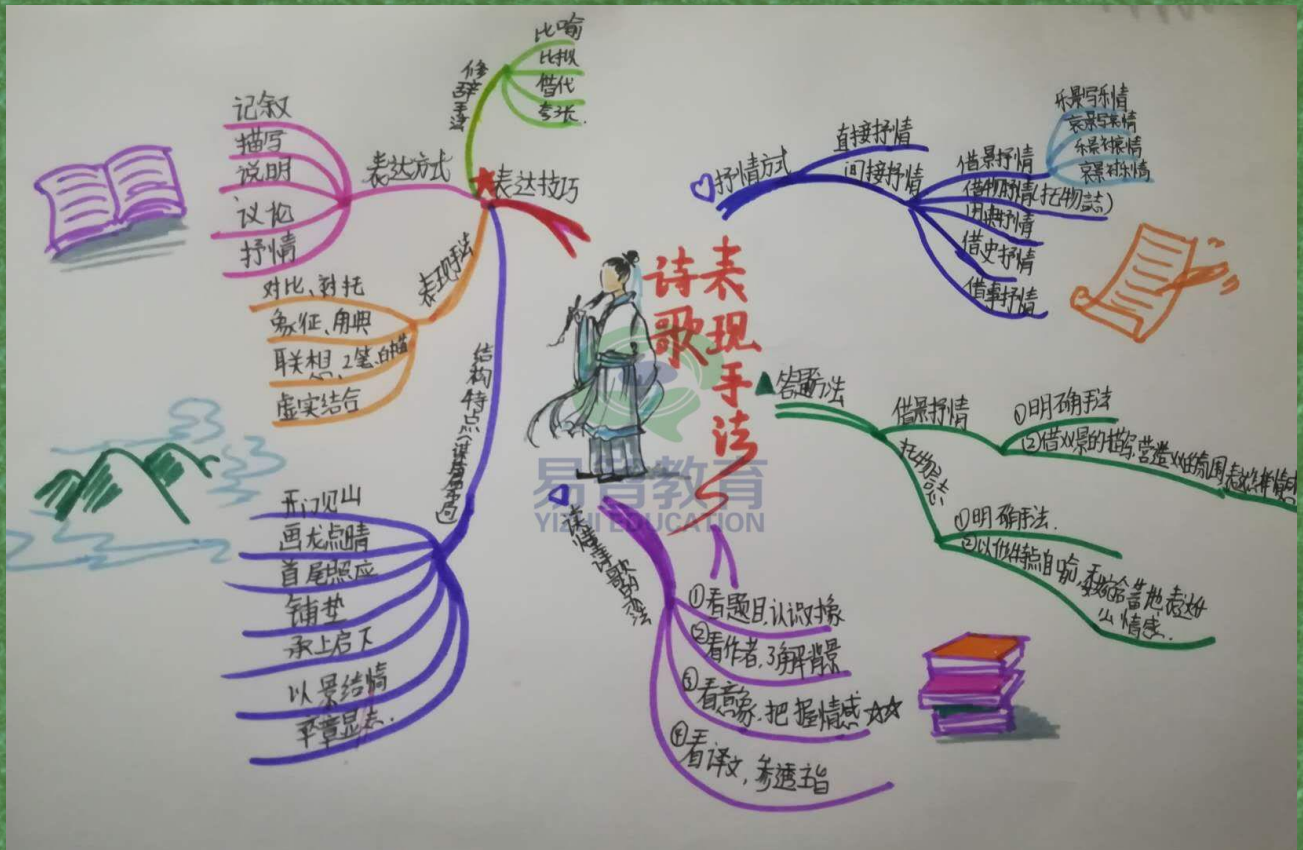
诗歌表现手法

表达技巧
表达方式
记叙
描写
说明
议论
抒情

修辞手法
比喻
比拟
借代
夸张

表现手法
对比、衬托
象征、用典
联想、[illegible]
虚实结合

结构特点(谋篇布局)
开门见山
画龙点睛
首尾照应
铺垫
承上启下
以景结情
卒章显志

抒情方式
直接抒情
间接抒情
借景抒情
乐景写乐情
哀景写哀情
乐景衬哀情
哀景衬乐情
借物抒情(托物言志)
用典抒情
借史抒情
借事抒情

答题方法
借景抒情
①明确手法
②借对景的描写,营造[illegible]的氛围,表达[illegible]
托物言志
①明确手法
②以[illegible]自喻,委婉含蓄地表达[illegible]么情感。

读懂诗歌内容
①看题目,认识对象
②看作者,了解背景
③看意象,把握情感☆☆
④看译文,考透主旨

易育教育
YIYU EDUCATION